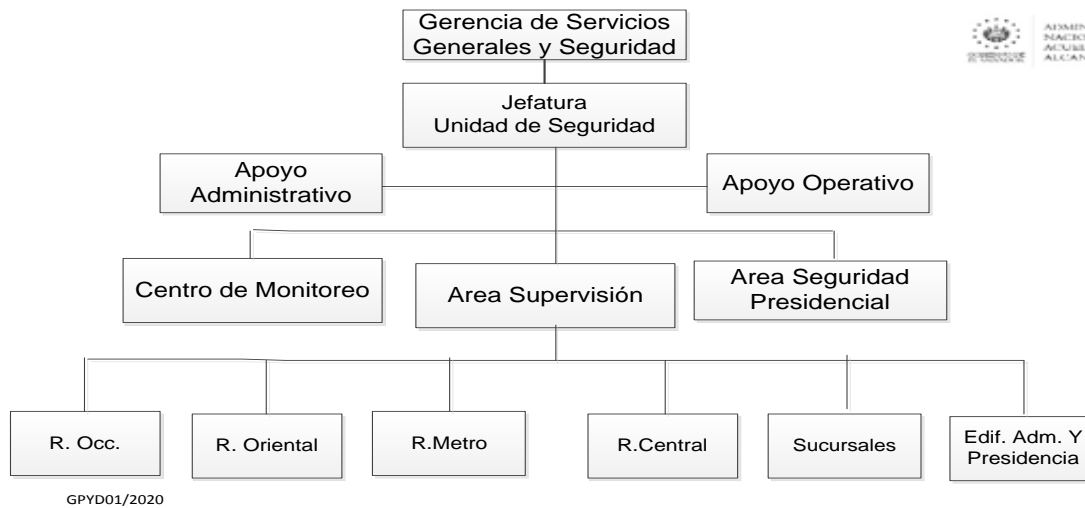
Gerencia de Servicios Generales y Seguridad

ADMIN
NACIO
ACUE
ALCAN

Jefatura
Unidad de Seguridad

Apoyo Administrativo

Apoyo Operativo

Centro de Monitoreo

Area Supervisión

Area Seguridad Presidencial

R. Occ.

R. Oriental

R.Metro

R.Central

Sucursales

Edif. Adm. Y Presidencia

GPYD01/2020